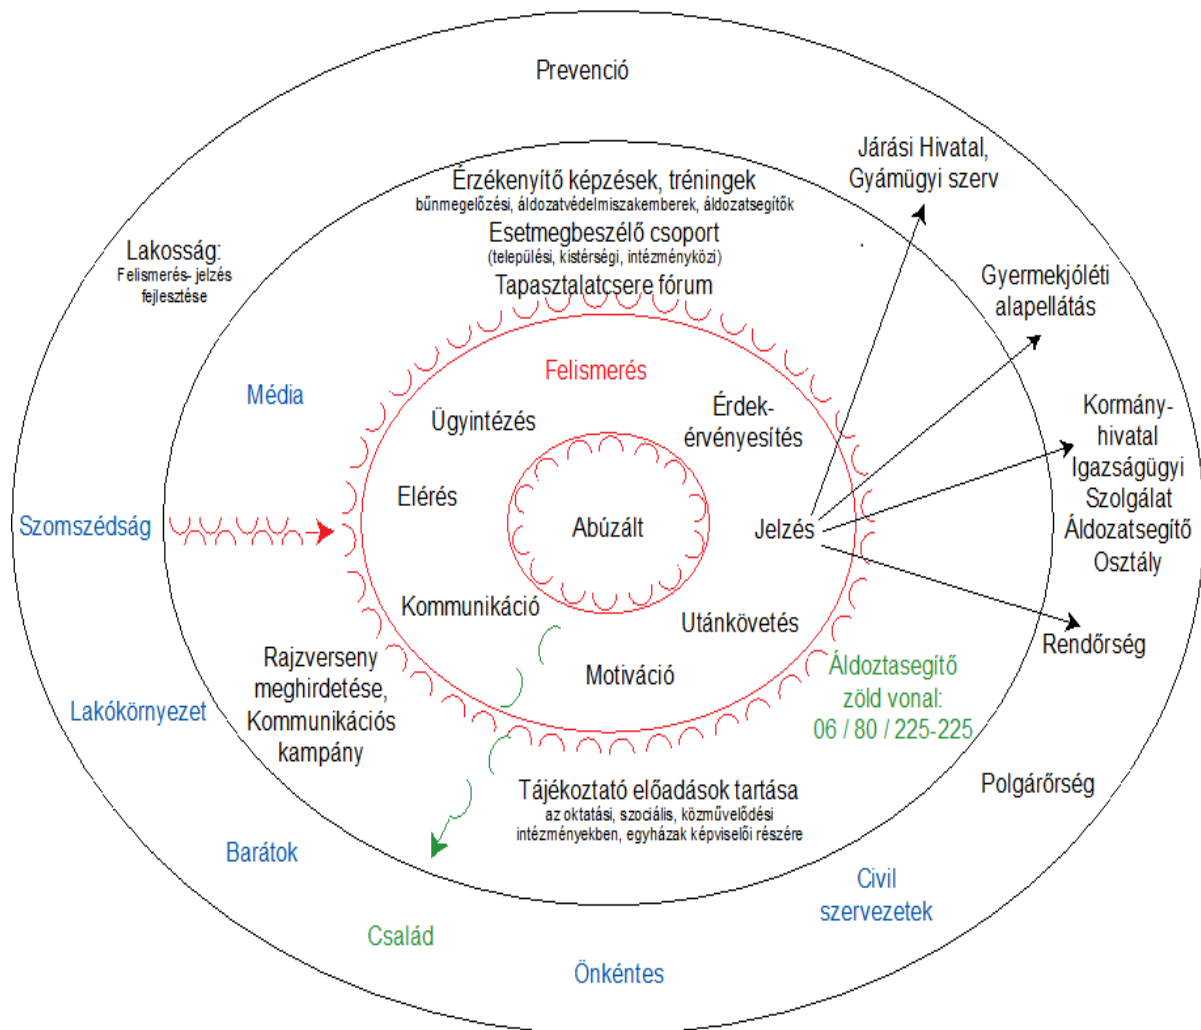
Prevenció

Járási Hivatal, Gyámügyi szerv

Érzékenyítő képzések, tréningek
bűnmegelőzési, áldozatvédelmiszakemberek, áldozatsegítők
Esetmegbeszélő csoport
(települési, kistérségi, intézményközi)
Tapasztalatcsere fórum

Lakosság:
Felismerés- jelzés fejlesztése

Gyermekjóléti alapellátás

Média

Felismerés

Ügyintézés

Érdek-érvényesítés

Kormány-hivatal Igazságügyi Szolgálat Áldozatsegítő Osztály

Elérés

Abúzált

Jelzés

Szomszédság

Kommunikáció

Utánkövetés

Rendőrség

Rajzverseny meghirdetése, Kommunikációs kampány

Motiváció

Áldoztasegítő zöld vonal: 06 / 80 / 225-225

Lakókörnyezet

Polgárőrség

Tájékoztató előadások tartása
az oktatási, szociális, közművelődési intézményekben, egyházak képviselői részére

Barátok

Civil szervezetek

Család

Önkéntes